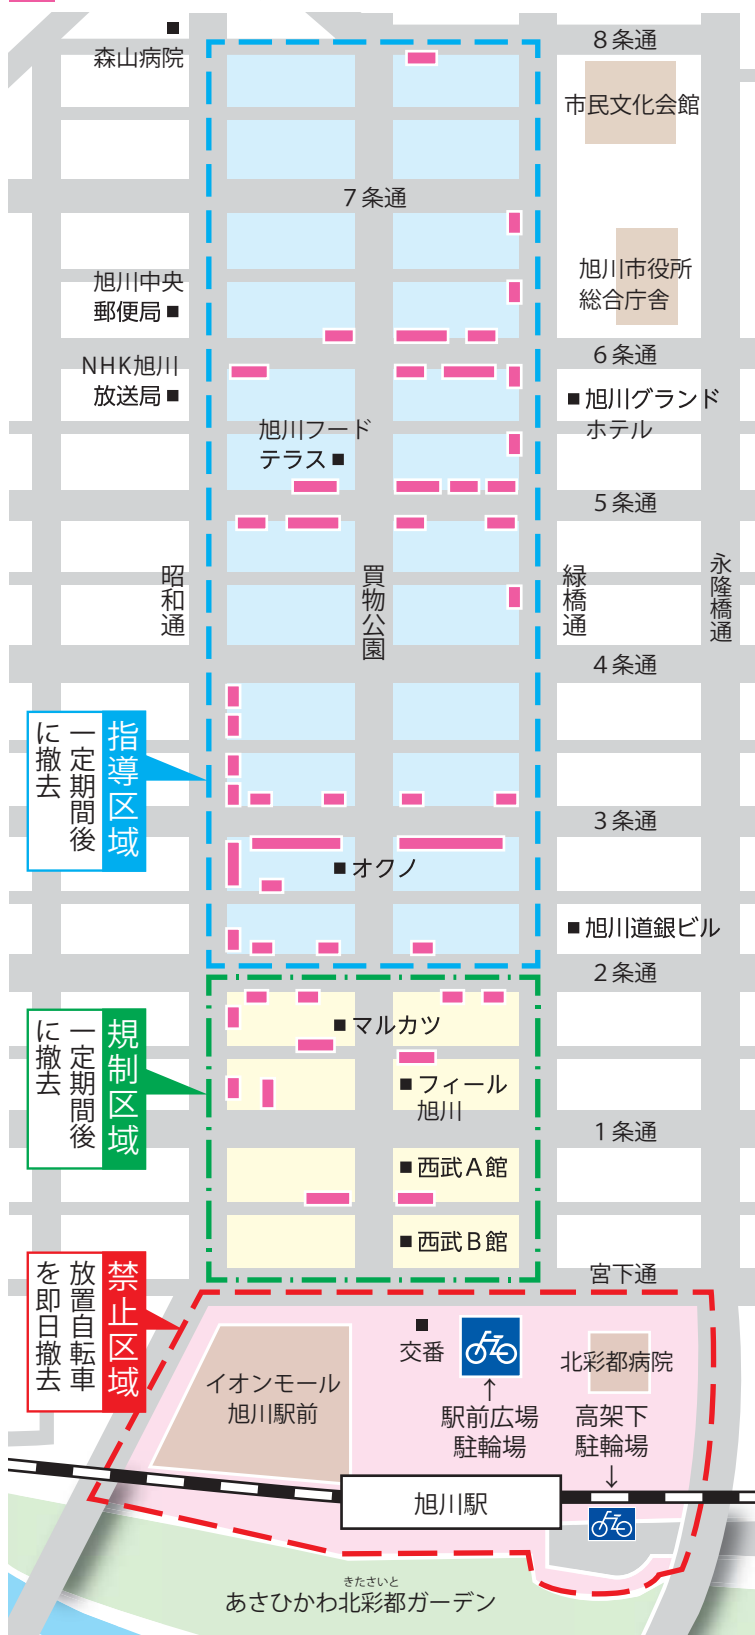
森山病院
8条通
市民文化会館
7条通
旭川中央郵便局
旭川市役所総合庁舎
NHK旭川放送局
6条通
旭川グランドホテル
旭川フードテラス
5条通
昭和通
買物公園
緑橋通
永隆橋通
4条通
指導区域
一定期間後に撤去
3条通
オクノ
旭川道銀ビル
2条通
規制区域
一定期間後に撤去
マルカツ
フィール旭川
1条通
西武A館
西武B館
宮下通
禁止区域
放置自転車を即日撤去
交番
北彩都病院
イオンモール旭川駅前
駅前広場駐輪場
高架下駐輪場
旭川駅
きたさいと
あさひかわ北彩都ガーデン